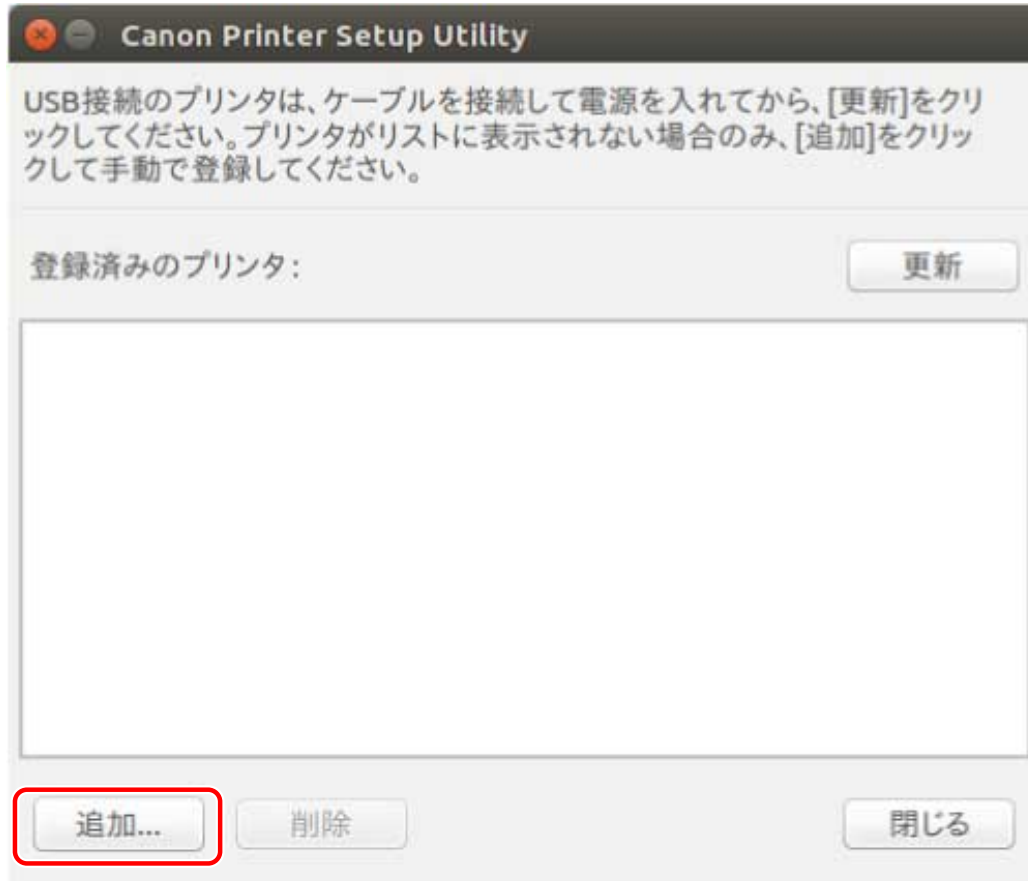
Canon Printer Setup Utility

USB接続のプリンタは、ケーブルを接続して電源を入れてから、[更新]をクリックしてください。プリンタがリストに表示されない場合のみ、[追加]をクリックして手動で登録してください。

登録済みのプリンタ：

更新

追加...

削除

閉じる